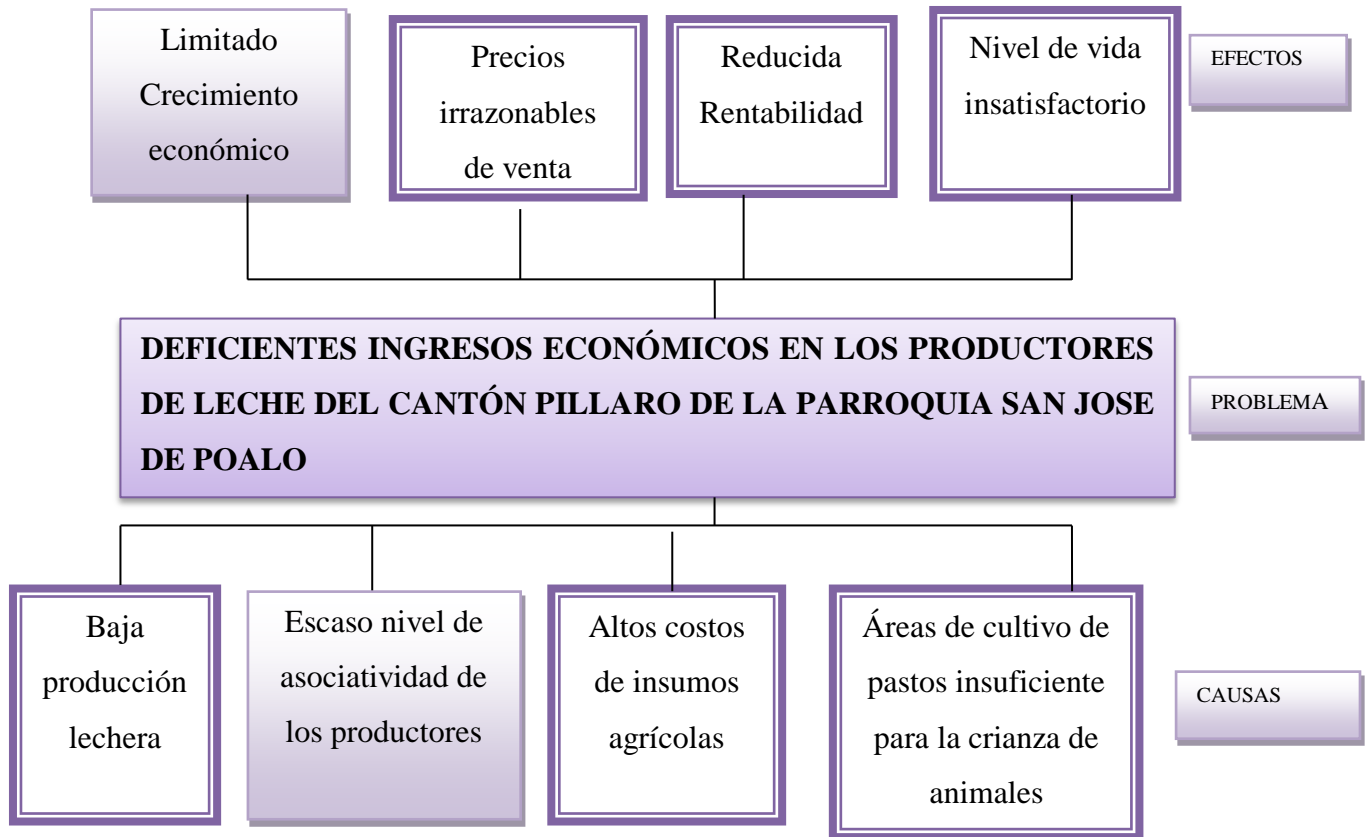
Limitado Crecimiento económico

Precios irrazonables de venta

Reducida Rentabilidad

Nivel de vida insatisfactorio

EFECTOS

DEFICIENTES INGRESOS ECONÓMICOS EN LOS PRODUCTORES DE LECHE DEL CANTÓN PILLARO DE LA PARROQUIA SAN JOSE DE POALO

PROBLEMA

Baja producción lechera

Escaso nivel de asociatividad de los productores

Altos costos de insumos agrícolas

Áreas de cultivo de pastos insuficiente para la crianza de animales

CAUSAS